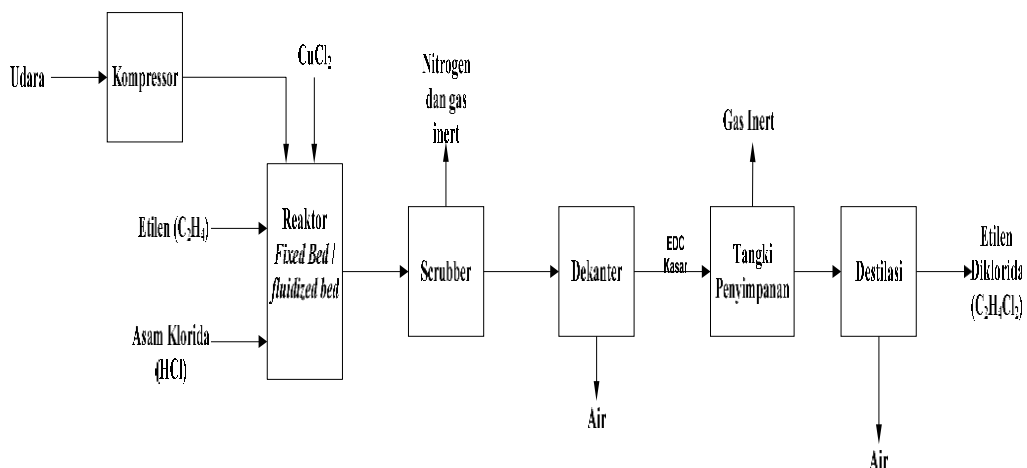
Udara

Kompressor

$CuCl_2$

Nitrogen dan gas inert

Gas Inert

Etilen ($C_2H_4$)

Reaktor *Fixed Bed / fluidized bed*

Scrubber

Dekanter

EDC Kasar

Tangki Penyimpanan

Destilasi

Etilen Diklorida ($C_2H_4Cl_2$)

Asam Klorida (HCl)

Air

Air